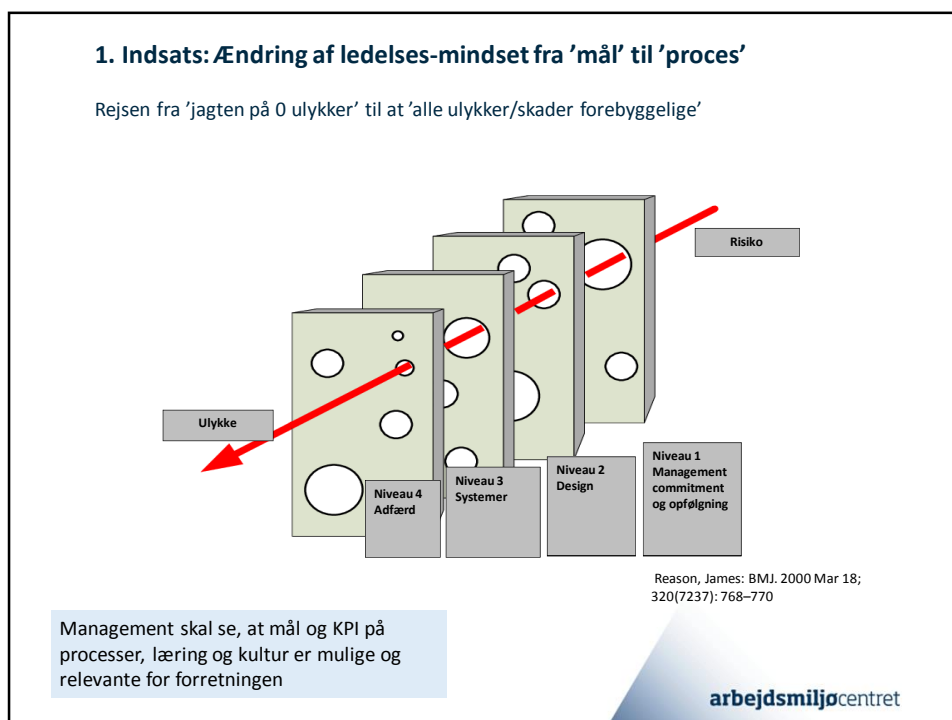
1. Indsats: Ændring af ledelses-mindset fra 'mål' til 'proces'

Rejsen fra 'jagten på 0 ulykker' til at 'alle ulykker/skader forebyggelige'

Risiko

Ulykke

Niveau 4
Adfærd

Niveau 3
Systemer

Niveau 2
Design

Niveau 1
Management commitment og opfølgning

Reason, James: BMJ. 2000 Mar 18; 320(7237): 768–770

Management skal se, at mål og KPI på processer, læring og kultur er mulige og relevante for forretningen

arbejdsmiljøcentret